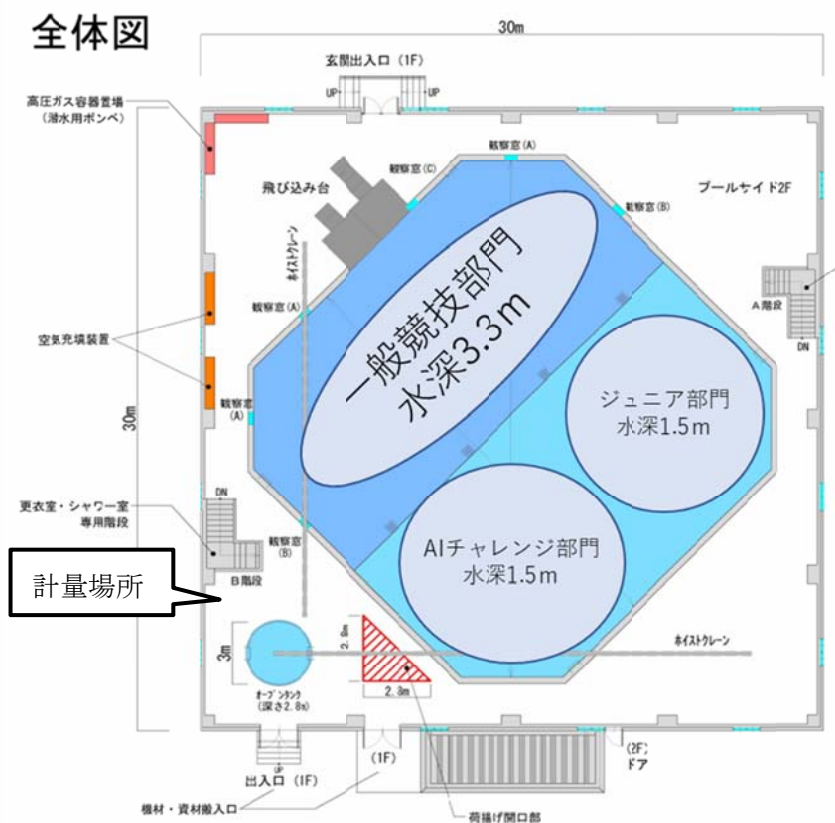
全体図

30m

玄関出入口（1F）

UP UP

高圧ガス容器置場（潜水用ボンベ）

観察窓(A)

観察窓(C)

飛び込み台

観察窓(B)

プールサイド2F

ホイストクレーン

観察窓(A)

A階段

DN

一般競技部門
水深3.3m

空気充填装置

観察窓(A)

ジュニア部門
水深1.5m

30m

DN

更衣室・シャワー室専用階段

観察窓(B)

AIチャレンジ部門
水深1.5m

B階段

計量場所

3m

2.8m

ホイストクレーン

オープンタンク（深さ2.8m）

2.8m

UP

出入口（1F）

(1F)

(2F)ドア

機材・資材搬入口

荷揚げ開口部